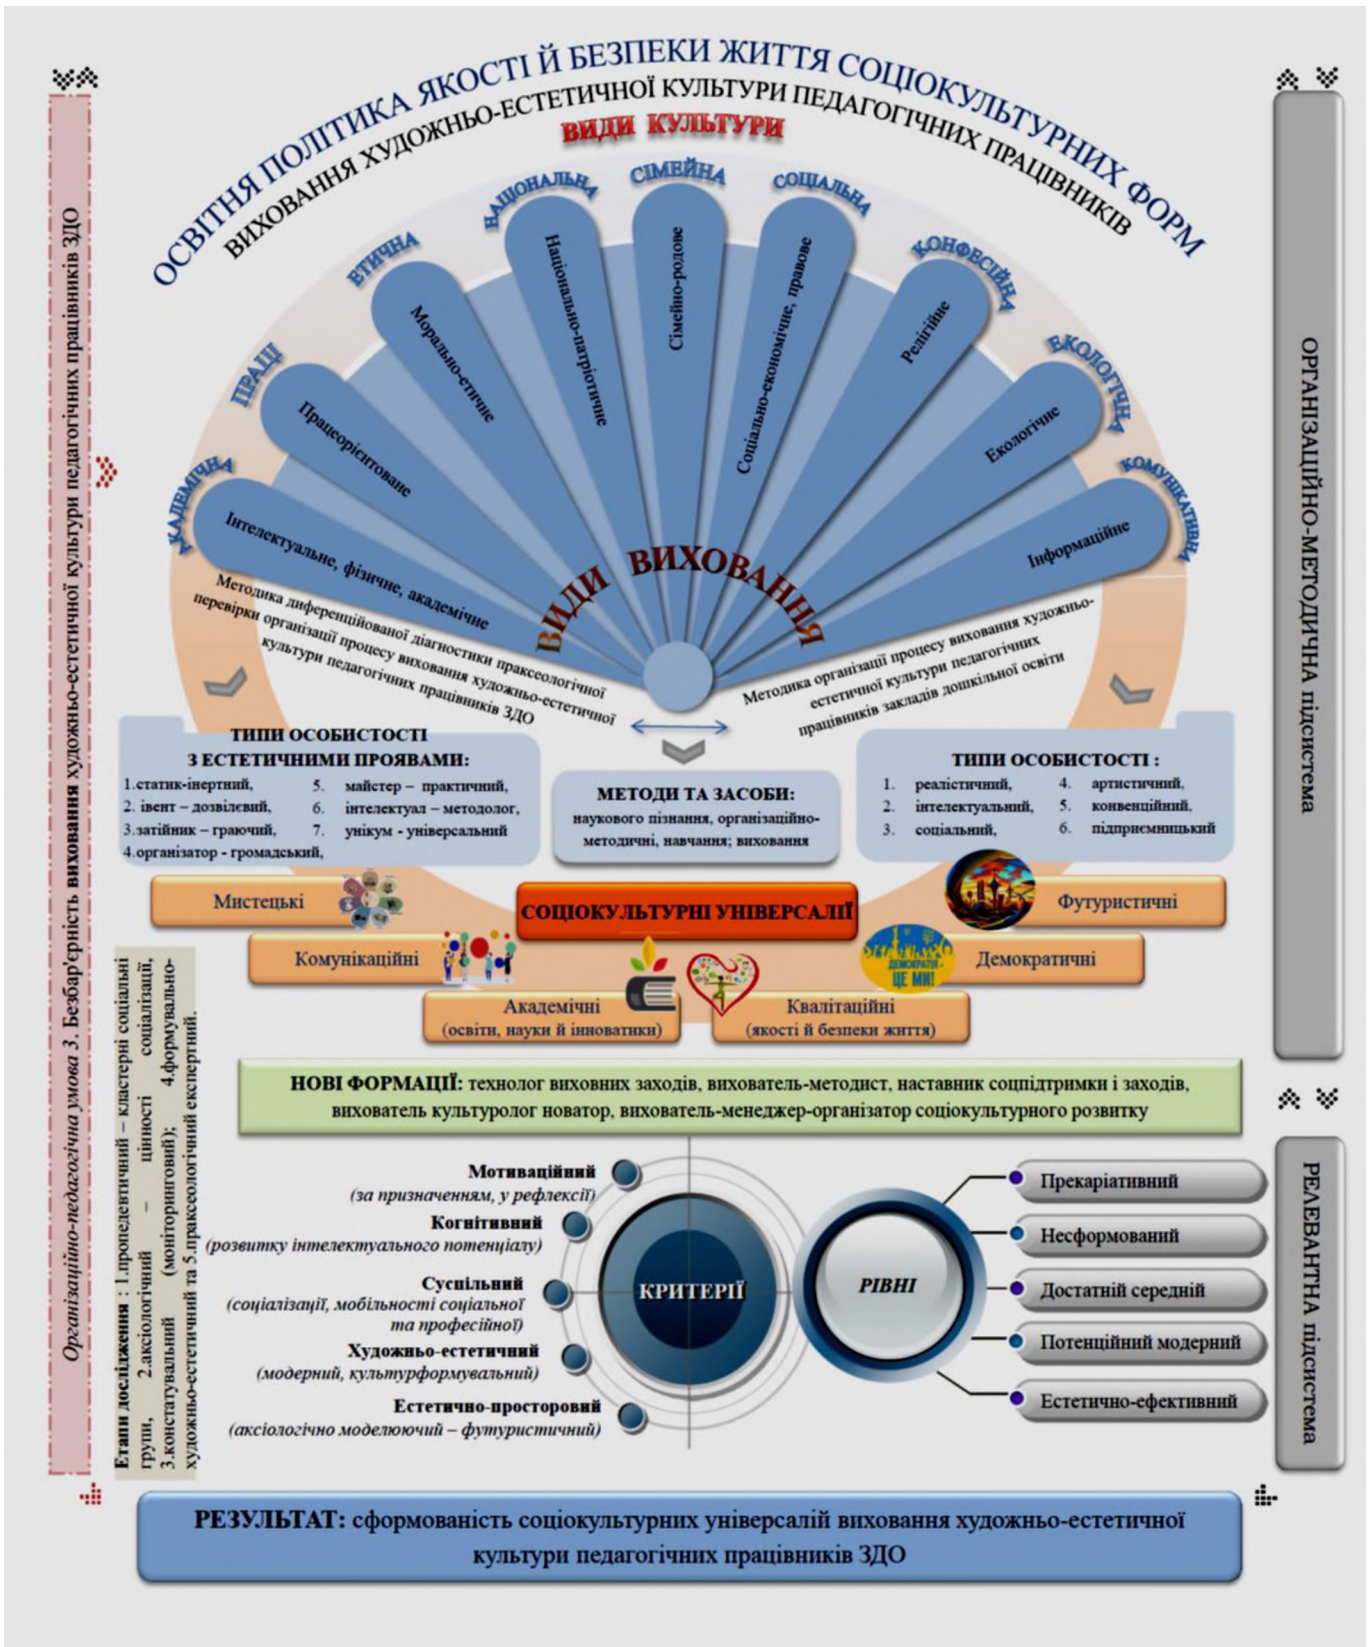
ОСВІТНЯ ПОЛІТИКА ЯКОСТІ Й БЕЗПЕКИ ЖИТТЯ СОЦІОКУЛЬТУРНИХ ФОРМ
ВИХОВАННЯ ХУДОЖНЬО-ЕСТЕТИЧНОЇ КУЛЬТУРИ ПЕДАГОГІЧНИХ ПРАЦІВНИКІВ

ВИДИ КУЛЬТУРИ

АКАДЕМІЧНА
ПРАЦІ
ЕТИЧНА
НАЦІОНАЛЬНА
СІМЕЙНА
СОЦІАЛЬНА
КОНФЕСІЙНА
ЕКОЛОГІЧНА
КОМУНІКАТИВНА

Інтелектуальне, фізичне, академічне
Працеорієнтоване
Морально-етичне
Національно-патріотичне
Сімейно-родове
Соціально-економічне, правове
Релігійне
Екологічне
Інформаційне

ВИДИ ВИХОВАННЯ

Методика диференційованої діагностики праксеологічної перевірки організації процесу виховання художньо-естетичної культури педагогічних працівників ЗДО

Методика організації процесу виховання художньо-естетичної культури педагогічних працівників закладів дошкільної освіти

ТИПИ ОСОБИСТОСТІ З ЕСТЕТИЧНИМИ ПРОЯВАМИ:
1.статик-інертний,
2. івент – дозвілевий,
3.затійник – граючий,
4.організатор - громадський,
5. майстер – практичний,
6. інтелектуал – методолог,
7. унікум - універсальний

МЕТОДИ ТА ЗАСОБИ:
наукового пізнання, організаційно-методичні, навчання; виховання

ТИПИ ОСОБИСТОСТІ :
1. реалістичний,
2. інтелектуальний,
3. соціальний,
4. артистичний,
5. конвенційний,
6. підприємницький

Мистецькі
СОЦІОКУЛЬТУРНІ УНІВЕРСАЛІЇ
Футуристичні
Комунікаційні
Демократичні
ДЕМОКРАТІЯ – ЦЕ МИ!
Академічні (освіти, науки й інноватики)
Квалітаційні (якості й безпеки життя)

НОВІ ФОРМАЦІЇ: технолог виховних заходів, вихователь-методист, наставник соцпідтримки і заходів, вихователь культуролог новатор, вихователь-менеджер-організатор соціокультурного розвитку

Мотиваційний
(за призначенням, у рефлексії)
Когнітивний
(розвитку інтелектуального потенціалу)
Суспільний
(соціалізації, мобільності соціальної та професійної)
Художньо-естетичний
(модерний, культурформувальний)
Естетично-просторовий
(аксіологічно моделюючий – футуристичний)

КРИТЕРІЇ
РІВНІ

Прекаріативний
Несформований
Достатній середній
Потенційний модерний
Естетично-ефективний

ОРГАНІЗАЦІЙНО-МЕТОДИЧНА підсистема
РЕЛЕВАНТНА підсистема

Організаційно-педагогічна умова 3. Безбар'єрність виховання художньо-естетичної культури педагогічних працівників ЗДО

Етапи дослідження : 1.пропедевтичний – кластері соціальні групи, 2.аксіологічний – цінності соціалізації, 3.констатувальний (моніторинговий); 4.формувально-художньо-естетичний та 5.праксеологічний експертний.

РЕЗУЛЬТАТ: сформованість соціокультурних універсалій виховання художньо-естетичної культури педагогічних працівників ЗДО